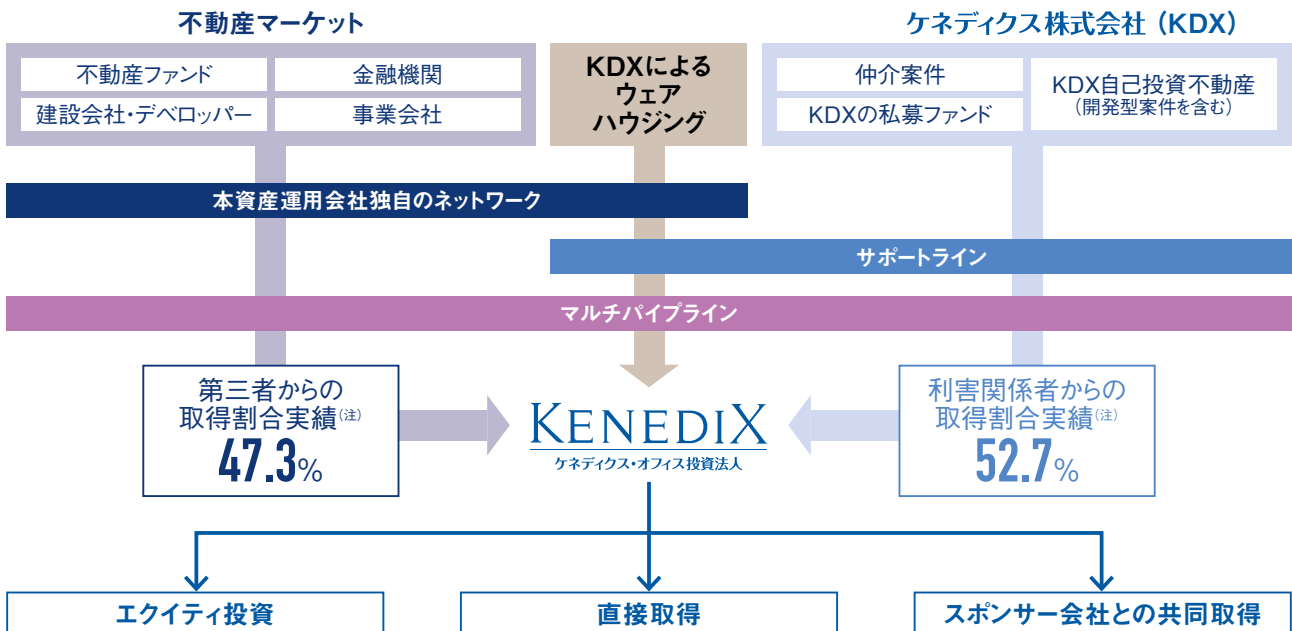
不動産マーケット

不動産ファンド
金融機関
建設会社・デベロッパー
事業会社

KDXによるウェアハウジング

ケネディクス株式会社（KDX）

仲介案件
KDX自己投資不動産（開発型案件を含む）
KDXの私募ファンド

本資産運用会社独自のネットワーク

サポートライン

マルチパイプライン

第三者からの取得割合実績(注)
47.3%

KENEDIX
ケネディクス・オフィス投資法人

利害関係者からの取得割合実績(注)
52.7%

エクイティ投資
直接取得
スポンサー会社との共同取得